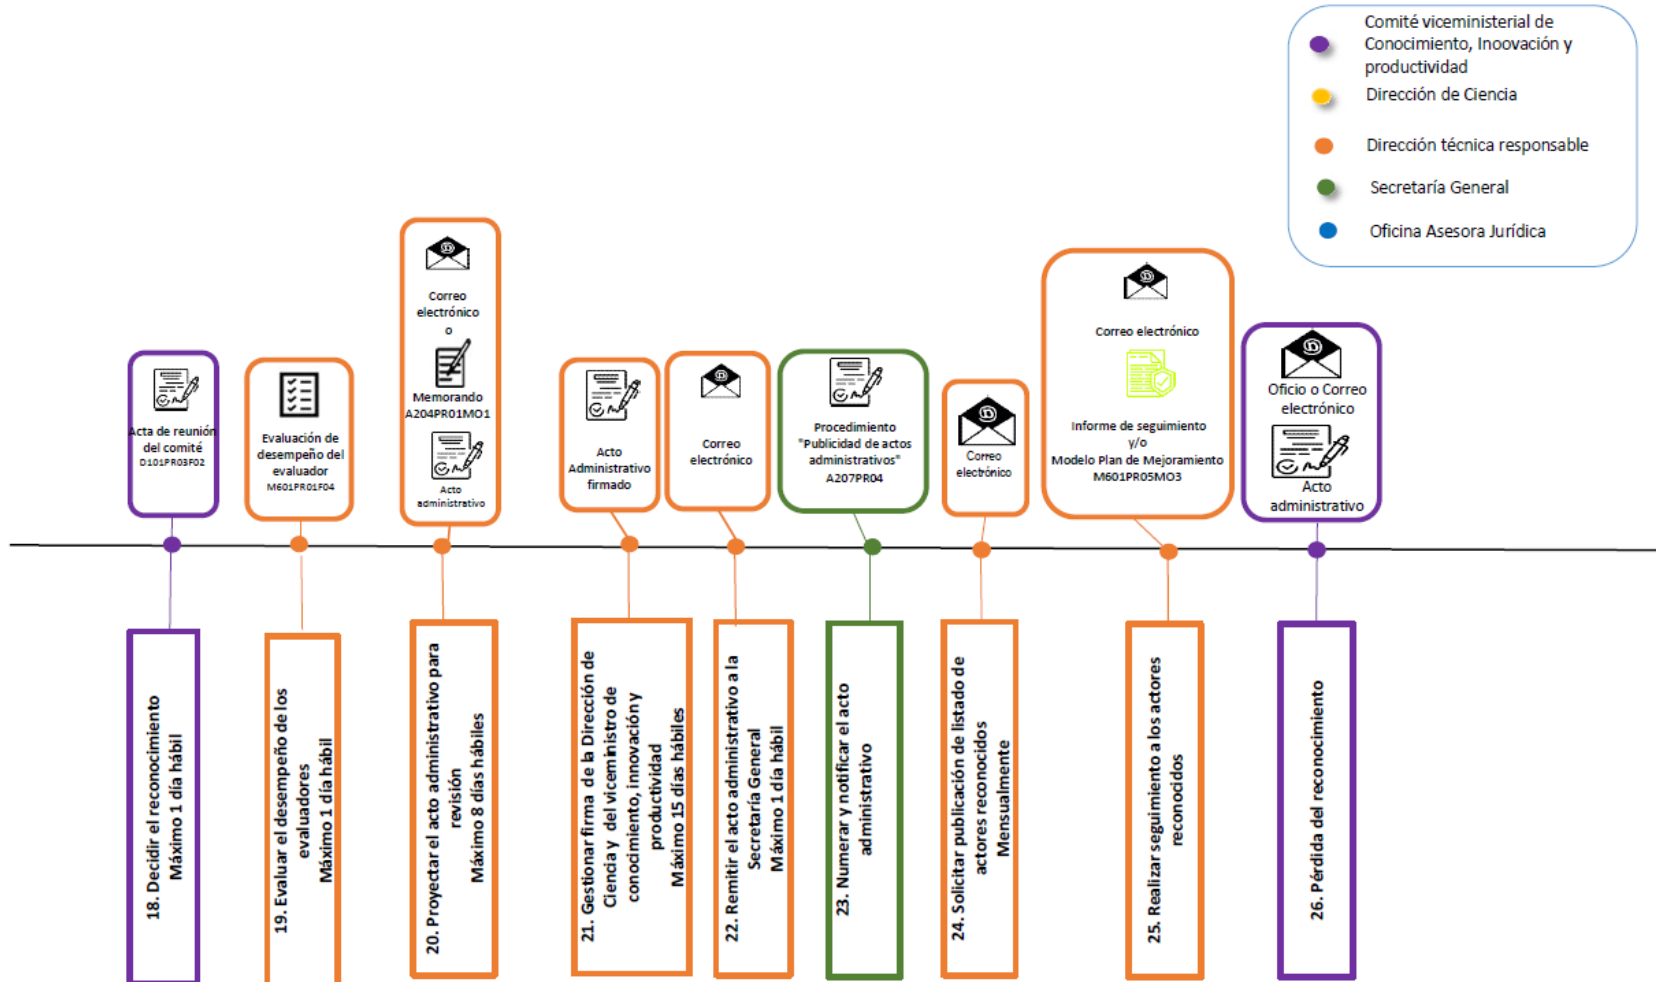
Comité viceministerial de Conocimiento, Inoovación y productividad

Dirección de Ciencia

Dirección técnica responsable

Secretaría General

Oficina Asesora Jurídica

Acta de reunión del comité D101PR03F02

Evaluación de desempeño del evaluador M601PR01F04

Correo electrónico o Memorando A204PR01MO1 Acto administrativo

Acto Administrativo firmado

Correo electrónico

Procedimiento "Publicidad de actos administrativos" A207PR04

Correo electrónico

Correo electrónico Informe de seguimiento y/o Modelo Plan de Mejoramiento M601PR05MO3

Oficio o Correo electrónico Acto administrativo

18. Decidir el reconocimiento Máximo 1 día hábil

19. Evaluar el desempeño de los evaluadores Máximo 1 día hábil

20. Proyectar el acto administrativo para revisión Máximo 8 días hábiles

21. Gestionar firma de la Dirección de Ciencia y del viceministro de conocimiento, innovación y productividad Máximo 15 días hábiles

22. Remitir el acto administrativo a la Secretaría General Máximo 1 día hábil

23. Numerar y notificar el acto administrativo

24. Solicitar publicación de listado de actores reconocidos Mensualmente

25. Realizar seguimiento a los actores reconocidos

26. Pérdida del reconocimiento